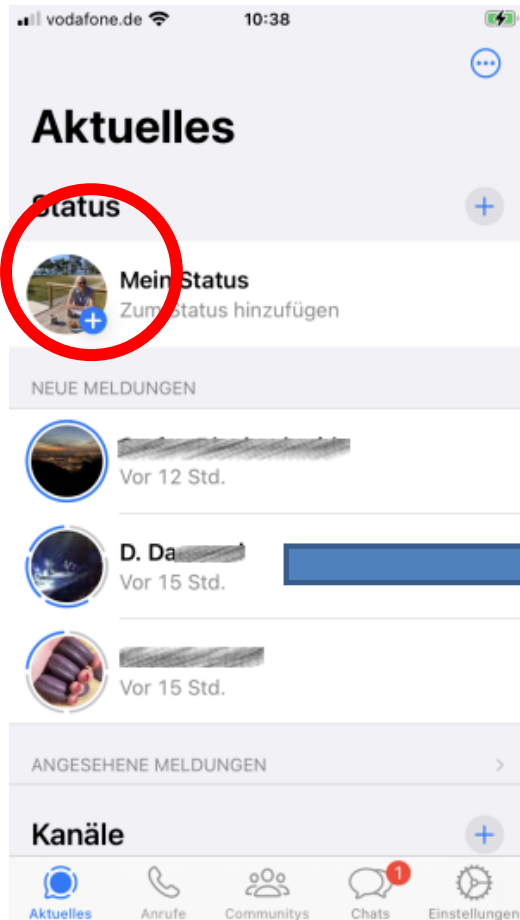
vodafone.de 10:38

Aktuelles

Status

Mein Status
Zum Status hinzufügen

NEUE MELDUNGEN

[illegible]
Vor 12 Std.

D. Da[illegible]
Vor 15 Std.

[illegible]
Vor 15 Std.

ANGESEHENE MELDUNGEN

Kanäle

Aktuelles Anrufe Communitys 1 Chats Einstellungen